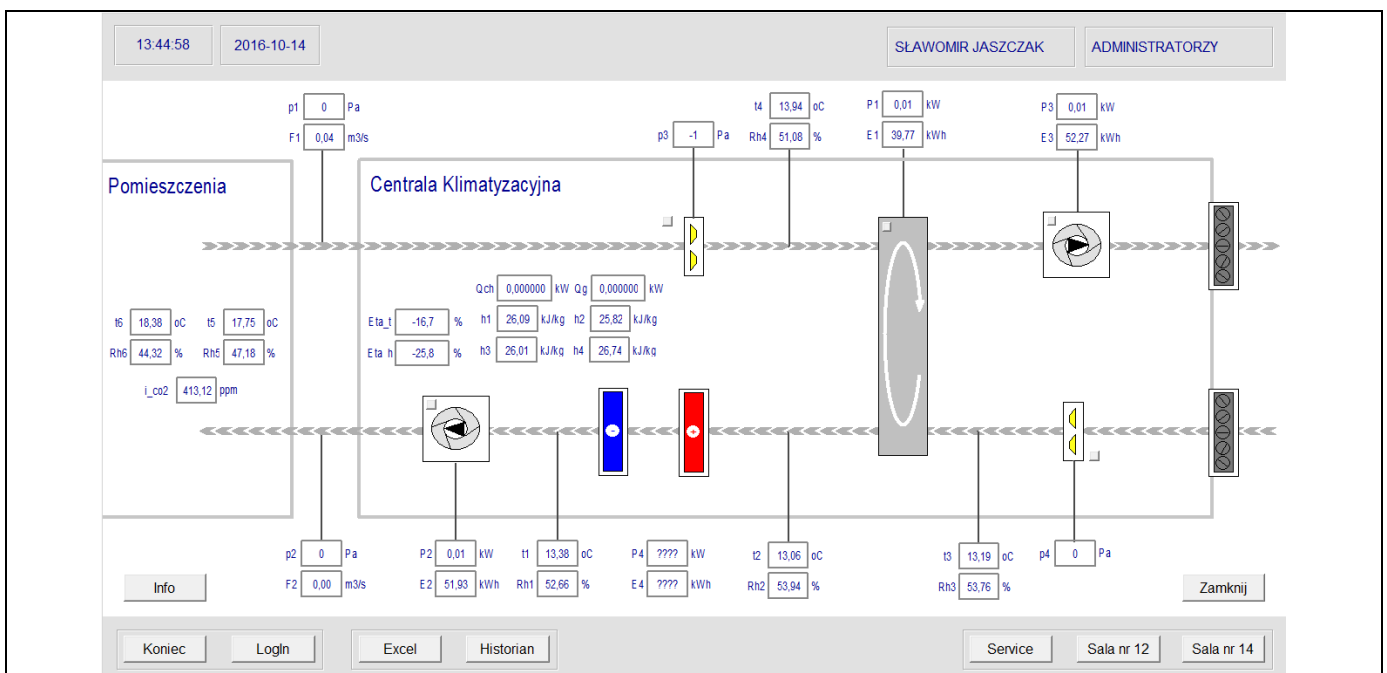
13:44:58 2016-10-14 SŁAWOMIR JASZCZAK ADMINISTRATORZY

p1 0 Pa
F1 0,04 m3/s

p3 -1 Pa

t4 13,94 oC
Rh4 51,08 %

P1 0,01 kW
E1 39,77 kWh

P3 0,01 kW
E3 52,27 kWh

Pomieszczenia

Centrala Klimatyzacyjna

Qch 0,000000 kW Qg 0,000000 kW
Eta_t -16,7 %
Eta h -25,8 %
h1 26,09 kJ/kg h2 25,82 kJ/kg
h3 26,01 kJ/kg h4 26,74 kJ/kg

t6 18,38 oC t5 17,75 oC
Rh6 44,32 % Rh5 47,18 %
i_co2 413,12 ppm

p2 0 Pa
F2 0,00 m3/s

P2 0,01 kW
E2 51,93 kWh

t1 13,38 oC
Rh1 52,66 %

P4 ???? kW
E4 ???? kWh

t2 13,06 oC
Rh2 53,94 %

t3 13,19 oC
Rh3 53,76 %

p4 0 Pa

Info

Zamknij

Koniec LogIn Excel Historian Service Sala nr 12 Sala nr 14